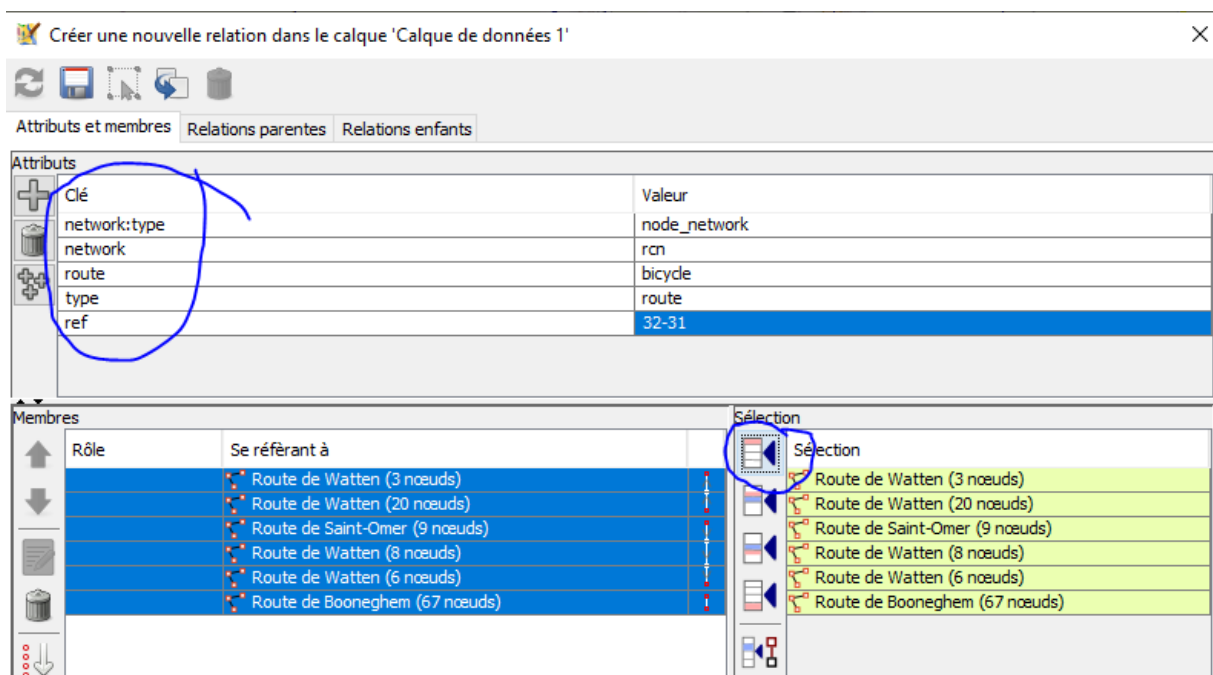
Créer une nouvelle relation dans le calque 'Calque de données 1'

Attributs et membres | Relations parentes | Relations enfants

Attributs

| Clé | Valeur |
|---|---|
| network:type | node_network |
| network | rcn |
| route | bicycle |
| type | route |
| ref | 32-31 |

Membres

| Rôle | Se référant à |
|---|---|
| | Route de Watten (3 nœuds) |
| | Route de Watten (20 nœuds) |
| | Route de Saint-Omer (9 nœuds) |
| | Route de Watten (8 nœuds) |
| | Route de Watten (6 nœuds) |
| | Route de Booneghem (67 nœuds) |

Sélection

| Sélection |
|---|
| Route de Watten (3 nœuds) |
| Route de Watten (20 nœuds) |
| Route de Saint-Omer (9 nœuds) |
| Route de Watten (8 nœuds) |
| Route de Watten (6 nœuds) |
| Route de Booneghem (67 nœuds) |